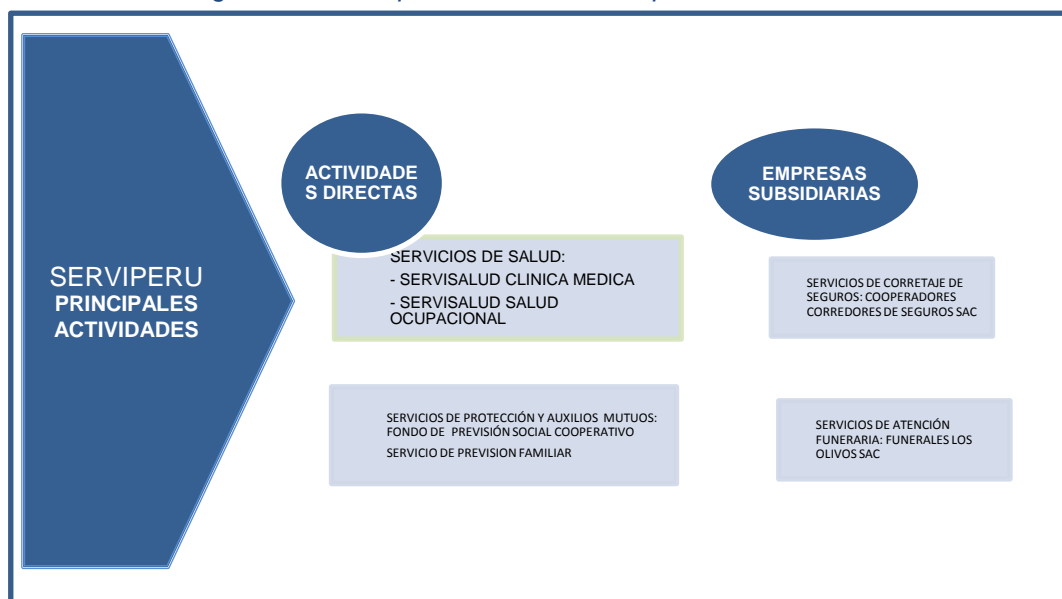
SERVIPERU
PRINCIPALES ACTIVIDADES

ACTIVIDADE S DIRECTAS

SERVICIOS DE SALUD:
- SERVISALUD CLINICA MEDICA
- SERVISALUD SALUD OCUPACIONAL

SERVICIOS DE PROTECCIÓN Y AUXILIOS MUTUOS: FONDO DE PREVISIÓN SOCIAL COOPERATIVO
SERVICIO DE PREVISION FAMILIAR

EMPRESAS SUBSIDIARIAS

SERVICIOS DE CORRETAJE DE SEGUROS: COOPERADORES CORREDORES DE SEGUROS SAC

SERVICIOS DE ATENCIÓN FUNERARIA: FUNERALES LOS OLIVOS SAC